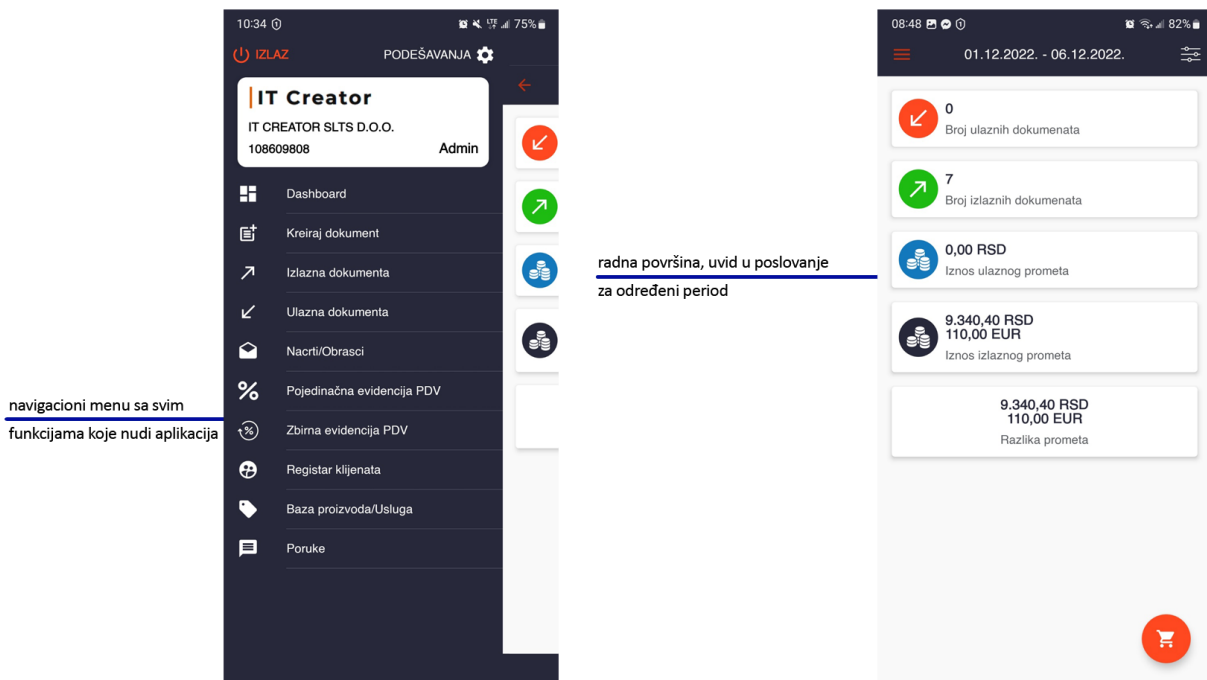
navigacioni menu sa svim
funkcijama koje nudi aplikacija

10:34 75%
IZLAZ
PODEŠAVANJA
IT Creator
IT CREATOR SLTS D.O.O.
108609808
Admin
Dashboard
Kreiraj dokument
Izlazna dokumenta
Ulazna dokumenta
Nacrti/Obrasci
Pojedinačna evidencija PDV
Zbirna evidencija PDV
Registar klijenata
Baza proizvoda/Usluga
Poruke

radna površina, uvid u poslovanje
za određeni period

08:48 82%
01.12.2022. - 06.12.2022.
0
Broj ulaznih dokumenata
7
Broj izlaznih dokumenata
0,00 RSD
Iznos ulaznog prometa
9.340,40 RSD
110,00 EUR
Iznos izlaznog prometa
9.340,40 RSD
110,00 EUR
Razlika prometa